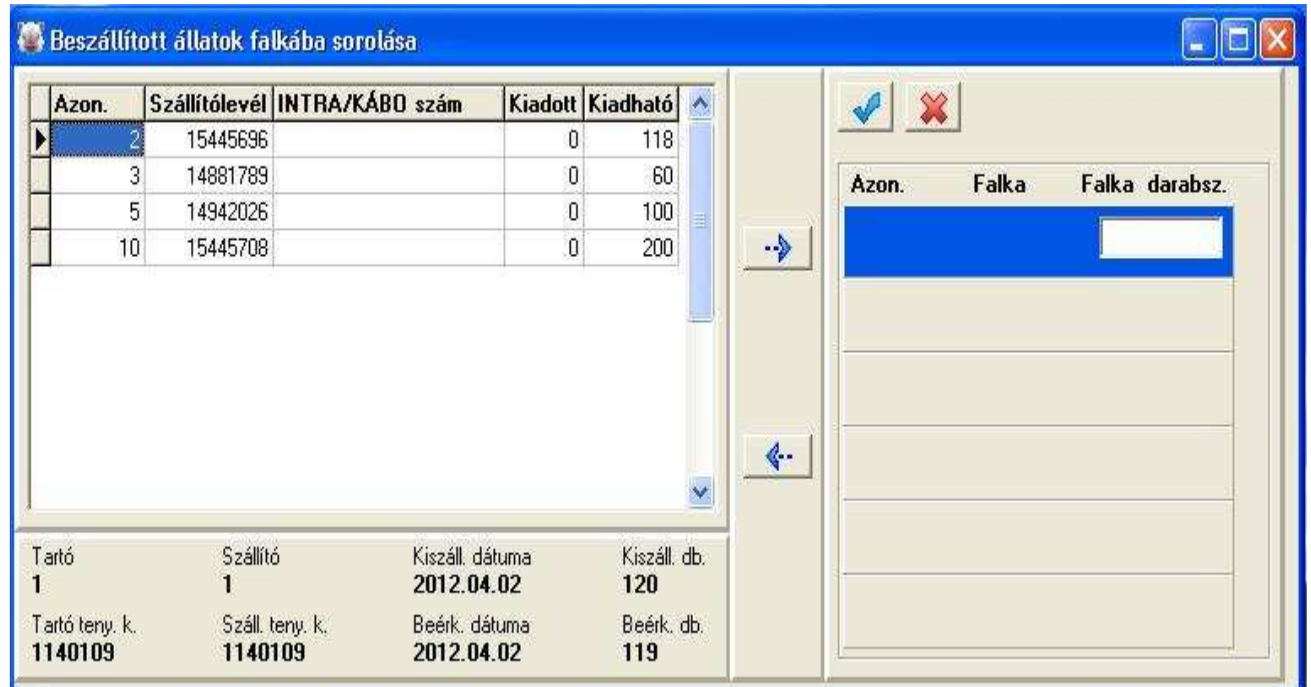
Beszállított állatok falkába sorolása

| Azon. | Szállítólevél | INTRA/KÁBO szám | Kiadott | Kiadható |
|---|---|---|---|---|
| 2 | 15445696 | | 0 | 118 |
| 3 | 14881789 | | 0 | 60 |
| 5 | 14942026 | | 0 | 100 |
| 10 | 15445708 | | 0 | 200 |

Tartó
1

Szállító
1

Kiszáll. dátuma
2012.04.02

Kiszáll. db.
120

Tartó teny. k.
1140109

Száll. teny. k.
1140109

Beérk. dátuma
2012.04.02

Beérk. db.
119

| Azon. | Falka | Falka darabsz. |
|---|---|---|
| | | |